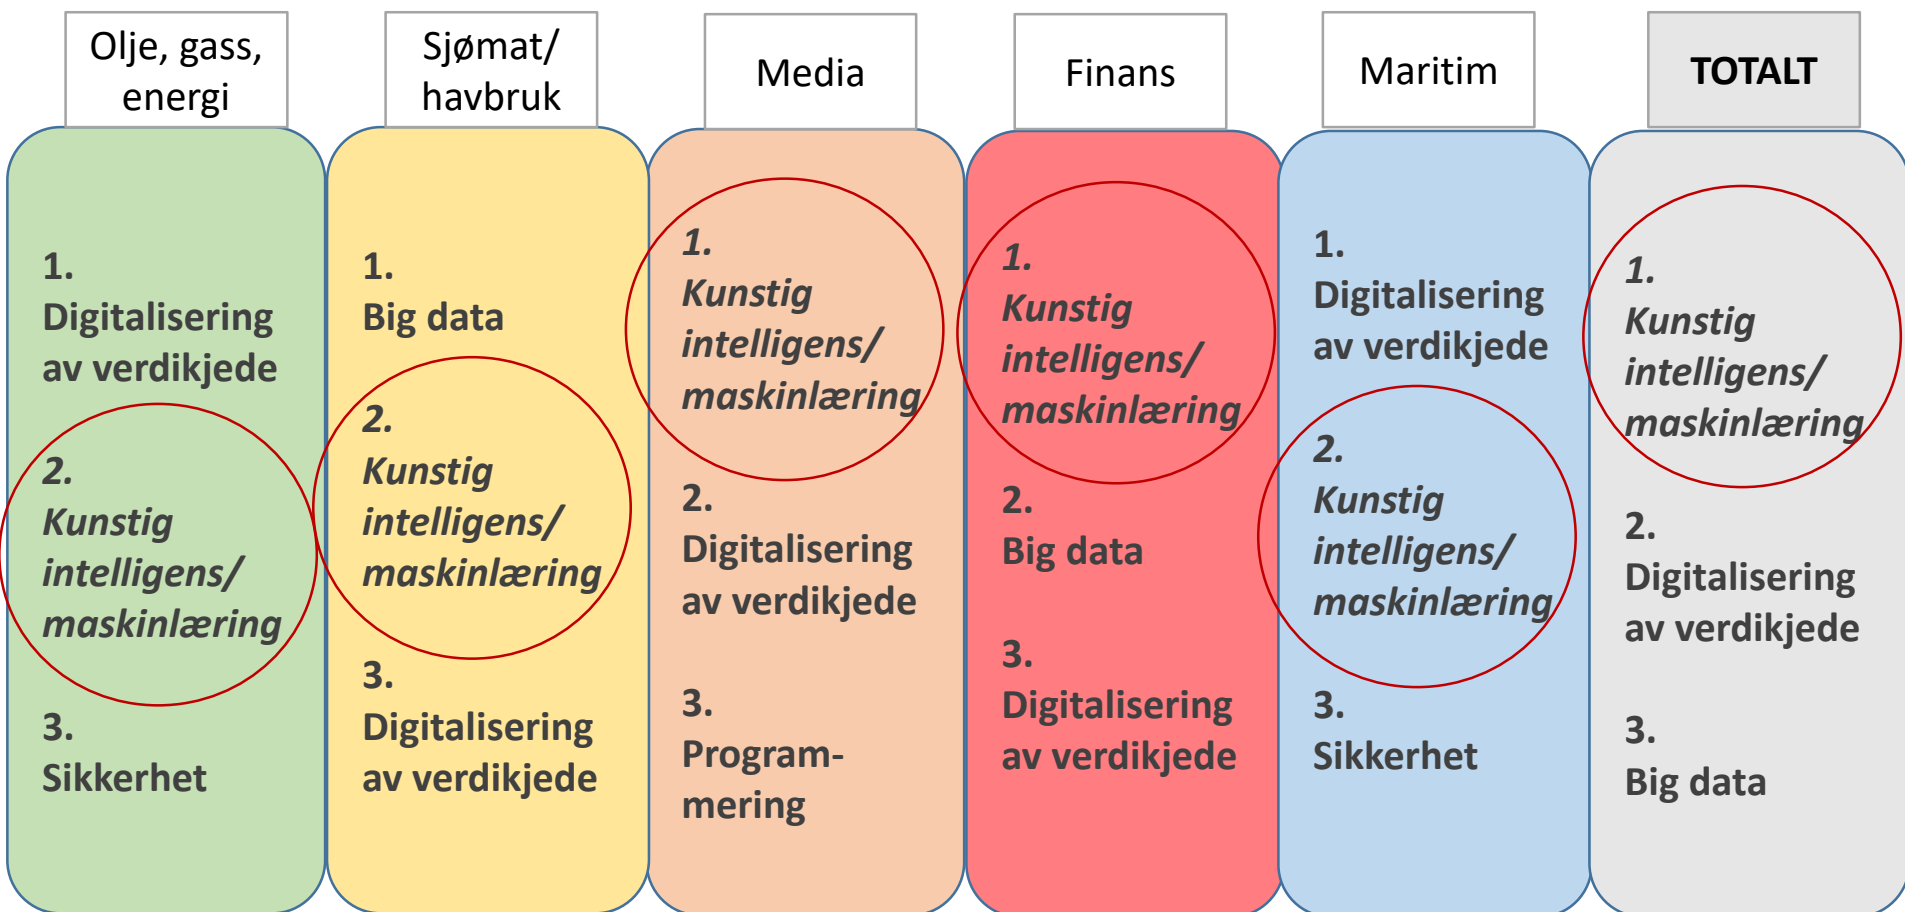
Olje, gass, energi

1. Digitalisering av verdikjede

2. Kunstig intelligens/ maskinlæring

3. Sikkerhet

Sjømat/ havbruk

1. Big data

2. Kunstig intelligens/ maskinlæring

3. Digitalisering av verdikjede

Media

1. Kunstig intelligens/ maskinlæring

2. Digitalisering av verdikjede

3. Programmering

Finans

1. Kunstig intelligens/ maskinlæring

2. Big data

3. Digitalisering av verdikjede

Maritim

1. Digitalisering av verdikjede

2. Kunstig intelligens/ maskinlæring

3. Sikkerhet

TOTALT

1. Kunstig intelligens/ maskinlæring

2. Digitalisering av verdikjede

3. Big data